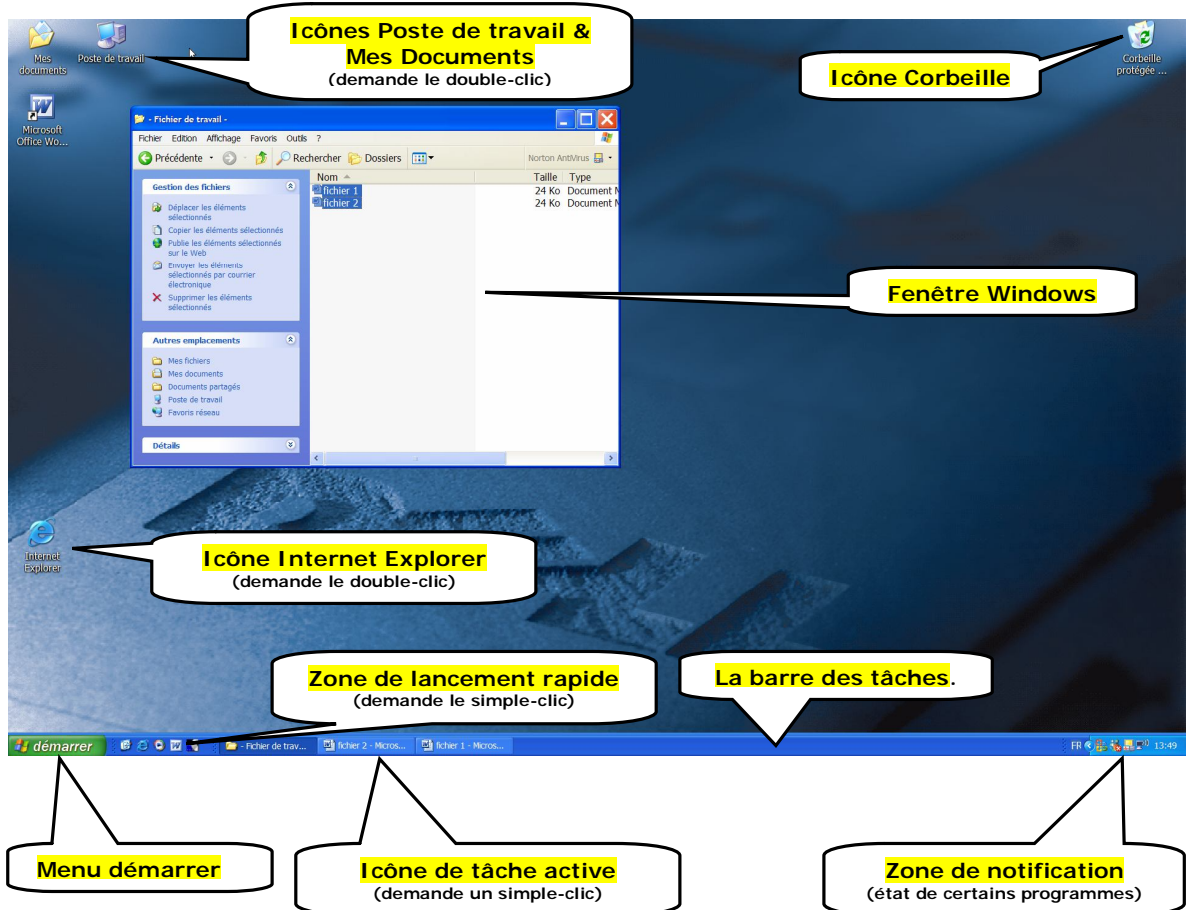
Mes documents

Poste de travail

Icônes Poste de travail & Mes Documents
(demande le double-clic)

Corbeille protégée ...

Icône Corbeille

Microsoft Office Wo...

- Fichier de travail -

Fichier Edition Affichage Favoris Outils ?

Précédente Rechercher Dossiers

Norton AntiVirus

Gestion des fichiers

Déplacer les éléments sélectionnés
Copier les éléments sélectionnés
Publie les éléments sélectionnés sur le Web
Envoyer les éléments sélectionnés par courrier électronique
Supprimer les éléments sélectionnés

Autres emplacements

Mes fichiers
Mes documents
Documents partagés
Poste de travail
Favoris réseau

Détails

| Nom | Taille | Type |
|---|---|---|
| fichier 1 | 24 Ko | Document M |
| fichier 2 | 24 Ko | Document M |

Fenêtre Windows

Internet Explorer

Icône Internet Explorer
(demande le double-clic)

Zone de lancement rapide
(demande le simple-clic)

La barre des tâches.

démarrer

- Fichier de trav...

fichier 2 - Micros...

fichier 1 - Micros...

FR

13:49

Menu démarrer

Icône de tâche active
(demande un simple-clic)

Zone de notification
(état de certains programmes)